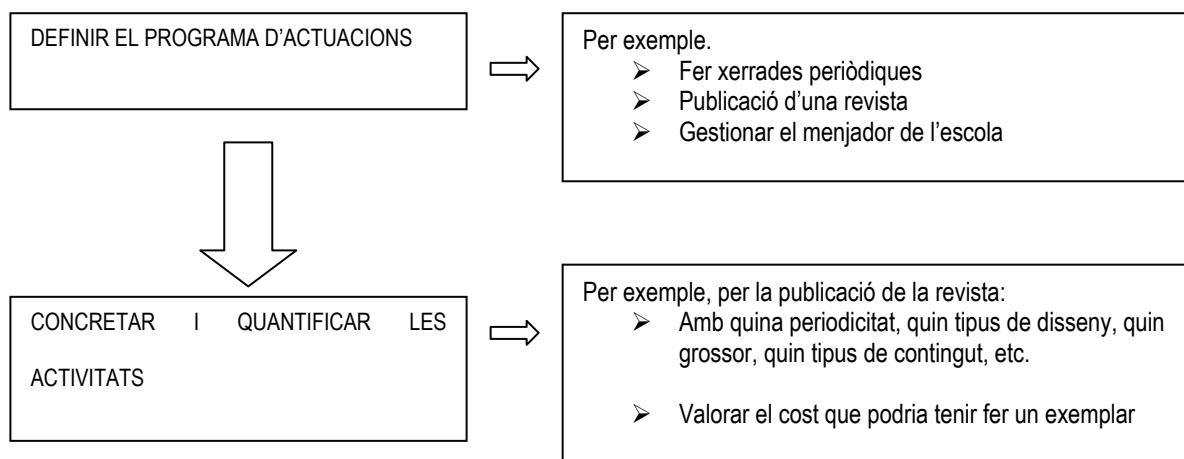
DEFINIR EL PROGRAMA D'ACTUACIONS

Per exemple.
- Fer xerrades periòdiques
- Publicació d'una revista
- Gestionar el menjador de l'escola

CONCRETAR I QUANTIFICAR LES ACTIVITATS

Per exemple, per la publicació de la revista:
- Amb quina periodicitat, quin tipus de disseny, quin grossor, quin tipus de contingut, etc.
- Valorar el cost que podria tenir fer un exemplar